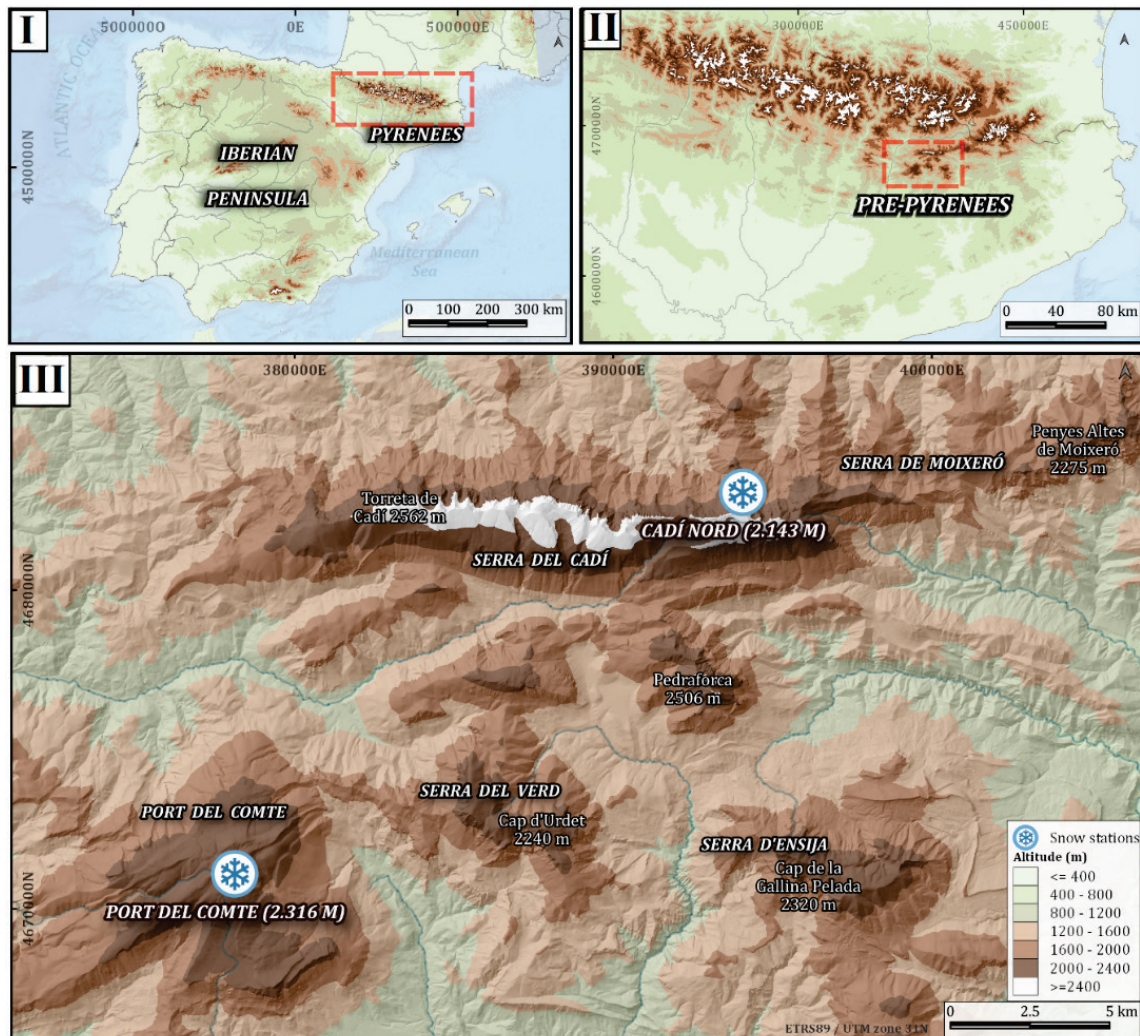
I
500000O
0E
500000E
ATLANTIC OCEAN
4500000N
PYRENEES
IBERIAN
PENINSULA
Mediterranean Sea
0 100 200 300 km

II
300000E
450000E
4700000N
4600000N
PRE-PYRENEES
0 40 80 km

III
380000E
390000E
400000E
Penyes Altes de Moixeró 2275 m
SERRA DE MOIXERÓ
Torreta de Cadí 2562 m
CADÍ NORD (2.143 M)
SERRA DEL CADÍ
4680000N
Pedraforca 2506 m
SERRA DEL VERD
Cap d'Urdet 2240 m
PORT DEL COMTE
PORT DEL COMTE (2.316 M)
SERRA D'ENSIJA
Cap de la Gallina Pelada 2320 m
4670000N
Snow stations
Altitude (m)
<= 400
400 - 800
800 - 1200
1200 - 1600
1600 - 2000
2000 - 2400
>=2400
0 2.5 5 km
ETRS89 / UTM zone 31N